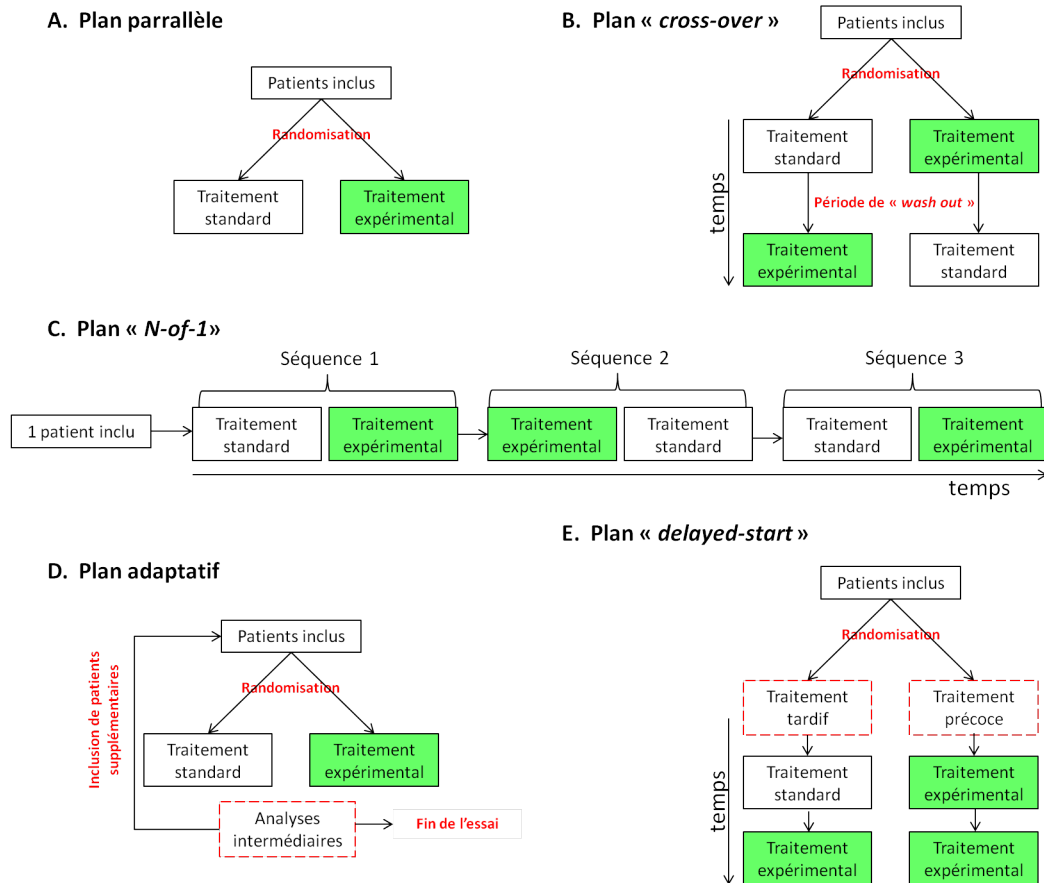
A. Plan parrallèle

Patients inclus

Randomisation

Traitement standard

Traitement expérimental

B. Plan « *cross-over* »

Patients inclus

Randomisation

temps

Traitement standard

Traitement expérimental

Période de « *wash out* »

Traitement expérimental

Traitement standard

C. Plan « *N-of-1*»

Séquence 1

Séquence 2

Séquence 3

1 patient inclu

Traitement standard

Traitement expérimental

Traitement expérimental

Traitement standard

Traitement standard

Traitement expérimental

temps

E. Plan « *delayed-start* »

D. Plan adaptatif

Inclusion de patients supplémentaires

Patients inclus

Randomisation

Traitement standard

Traitement expérimental

Analyses intermédiaires

Fin de l'essai

Patients inclus

Randomisation

Traitement tardif

Traitement précoce

temps

Traitement standard

Traitement expérimental

Traitement expérimental

Traitement expérimental